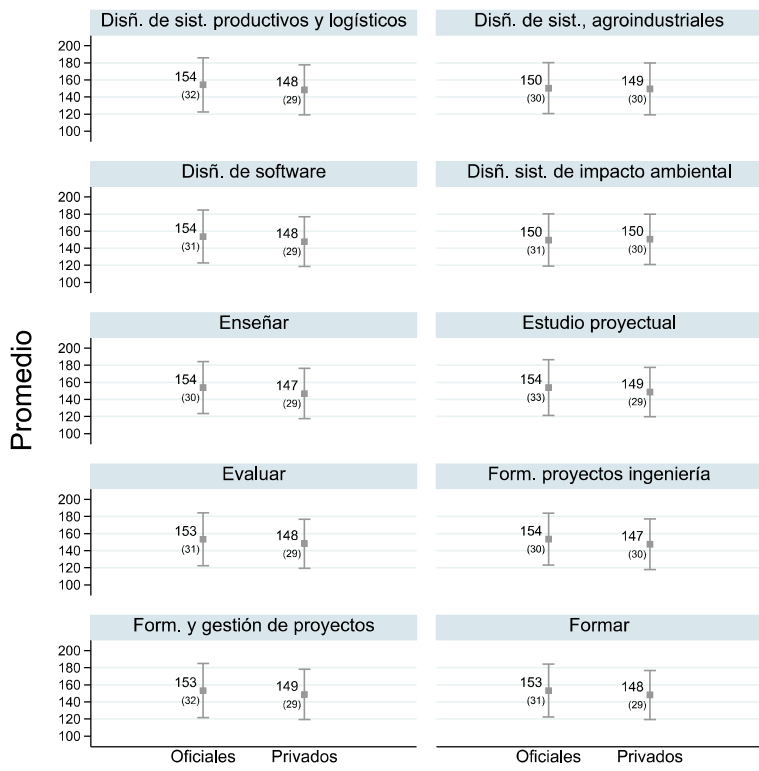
Promedio

Disñ. de sist. productivos y logísticos
200
180
160
140
120
100
154
(32)
148
(29)

Disñ. de sist., agroindustriales
150
(30)
149
(30)

Disñ. de software
200
180
160
140
120
100
154
(31)
148
(29)

Disñ. sist. de impacto ambiental
150
(31)
150
(30)

Enseñar
200
180
160
140
120
100
154
(30)
147
(29)

Estudio proyectual
154
(33)
149
(29)

Evaluar
200
180
160
140
120
100
153
(31)
148
(29)

Form. proyectos ingeniería
154
(30)
147
(30)

Form. y gestión de proyectos
200
180
160
140
120
100
153
(32)
149
(29)

Formar
153
(31)
148
(29)

Oficiales Privados
Oficiales Privados